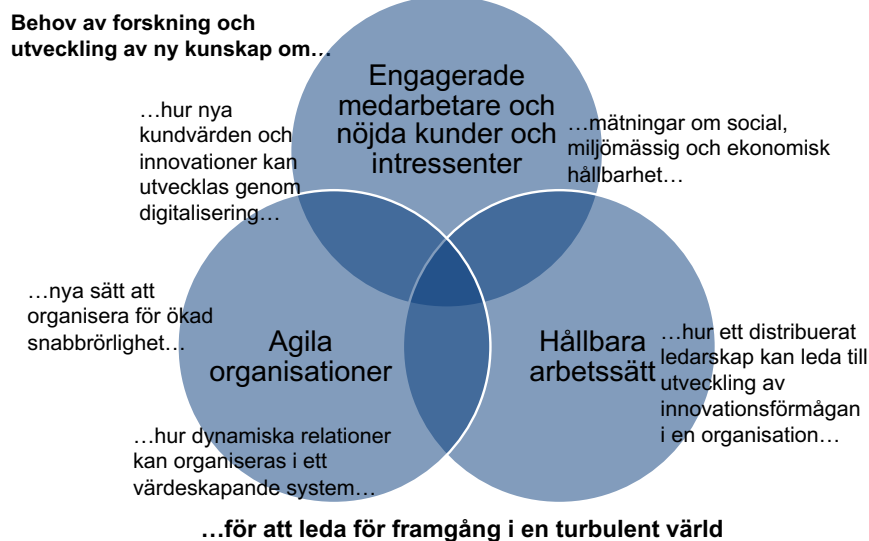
Behov av forskning och utveckling av ny kunskap om…

Engagerade medarbetare och nöjda kunder och intressenter

…hur nya kundvärden och innovationer kan utvecklas genom digitalisering…

…mätningar om social, miljömässig och ekonomisk hållbarhet…

…nya sätt att organisera för ökad snabbrörlighet…

Agila organisationer

Hållbara arbetssätt

…hur ett distribuerat ledarskap kan leda till utveckling av innovationsförmågan i en organisation…

…hur dynamiska relationer kan organiseras i ett värdeskapande system…

…för att leda för framgång i en turbulent värld